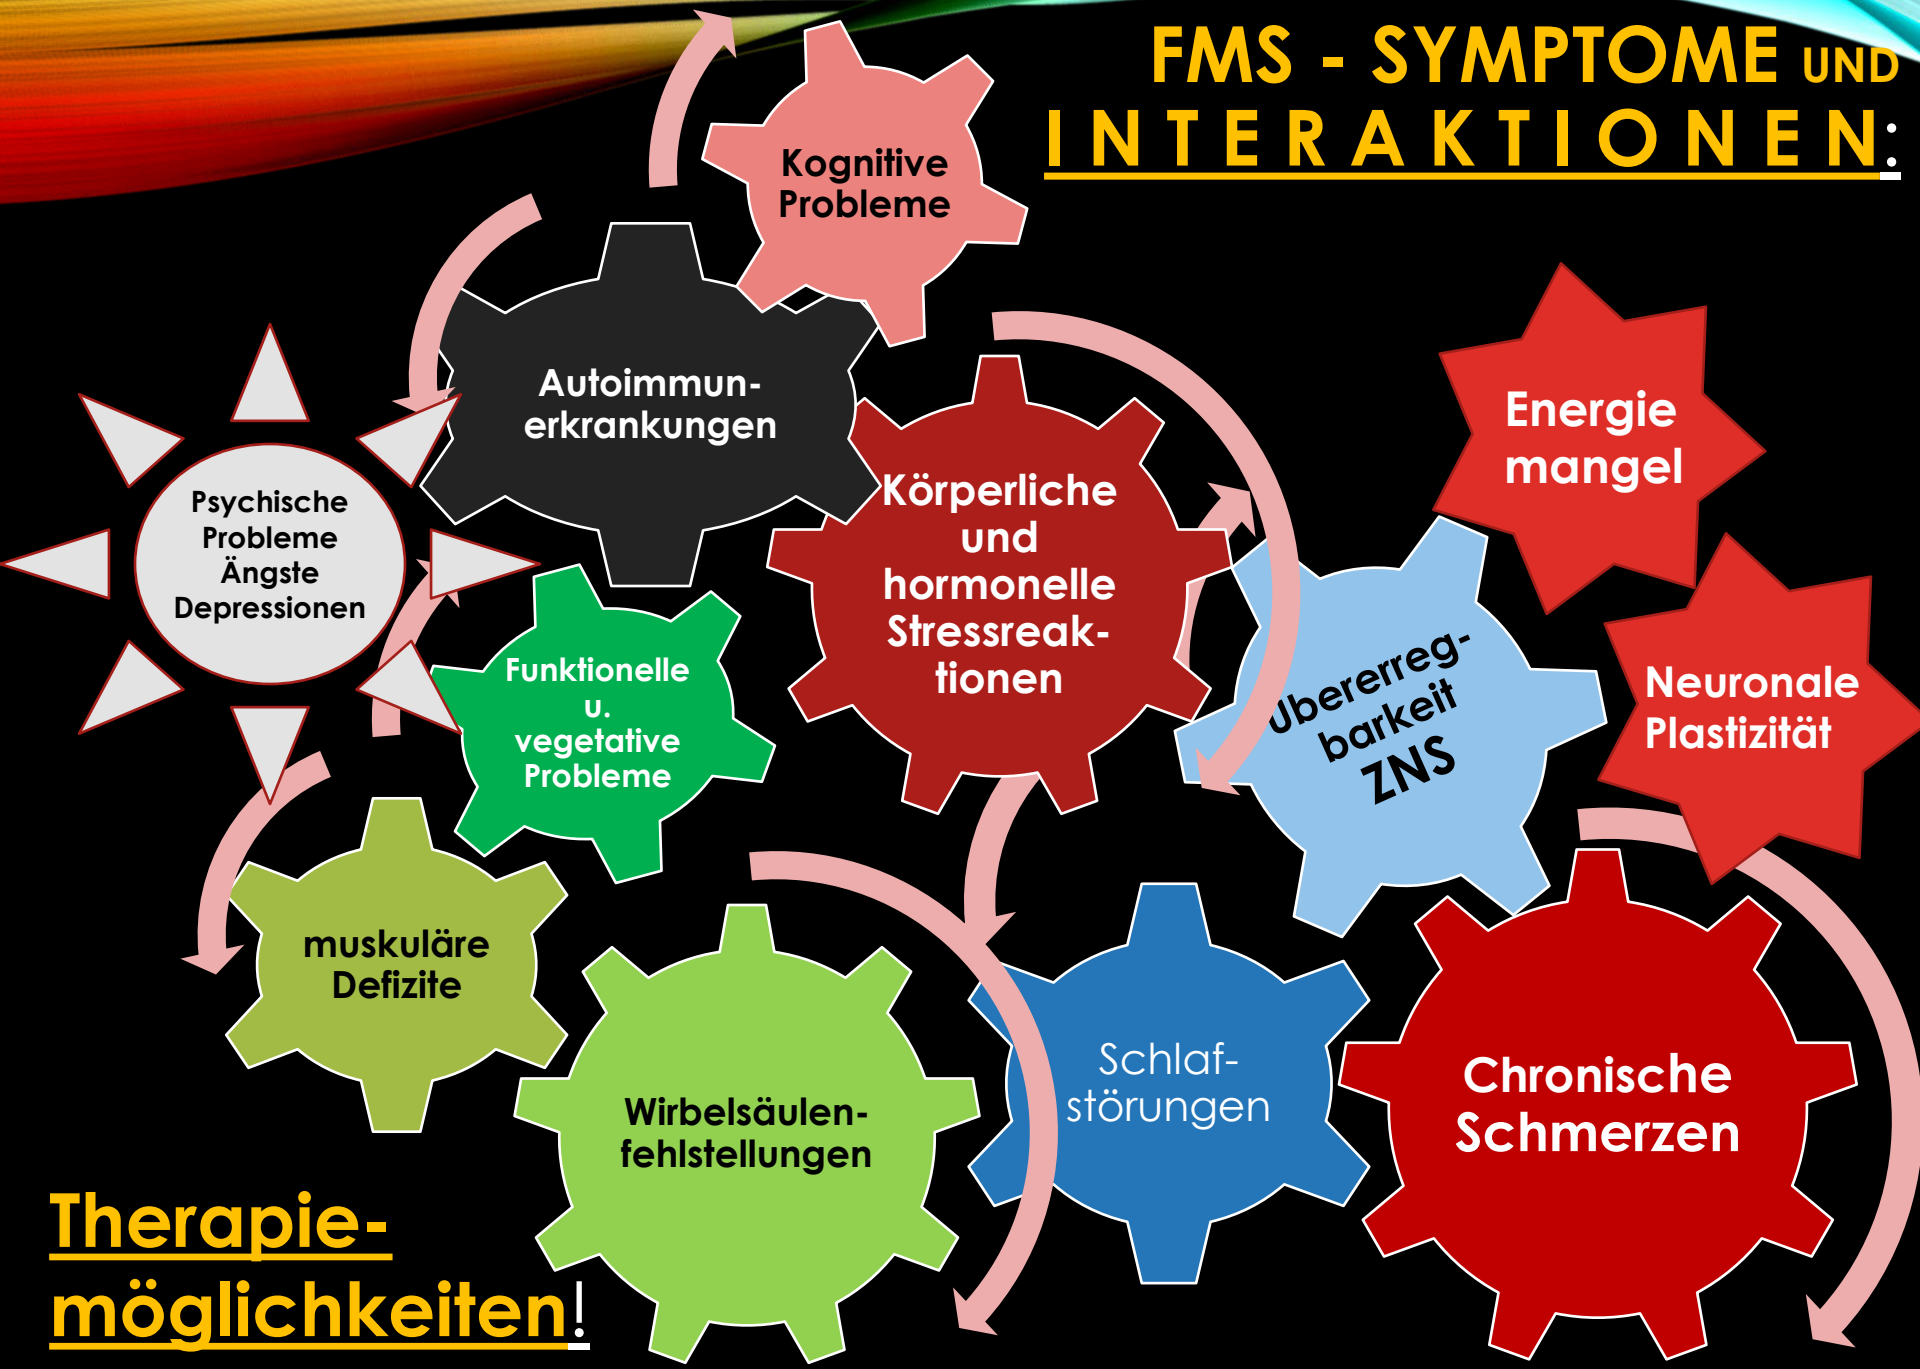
FMS - SYMPTOME UND INTERAKTIONEN:

Kognitive Probleme

Autoimmunerkrankungen

Psychische Probleme Ängste Depressionen

Körperliche und hormonelle Stressreaktionen

Energie mangel

Übererregbarkeit ZNS

Neuronale Plastizität

Funktionelle u. vegetative Probleme

muskuläre Defizite

Wirbelsäulenfehlstellungen

Schlafstörungen

Chronische Schmerzen

Therapiemöglichkeiten!